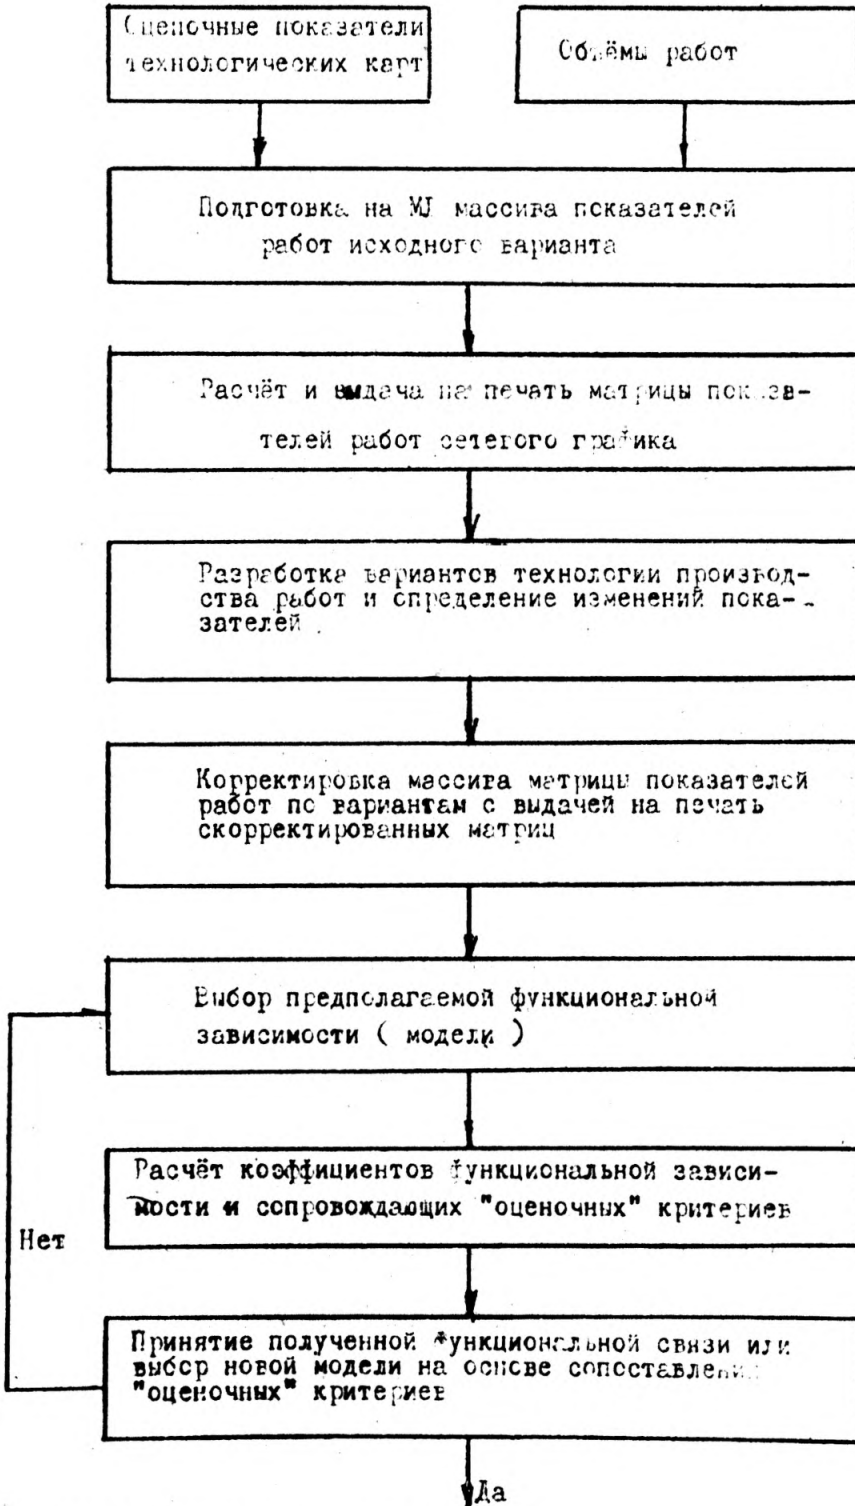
Оценочные показатели технологических карт

Объёмы работ

Подготовка на МЛ массива показателей работ исходного варианта

Расчёт и выдача на печать матрицы показателей работ сетевого графика

Разработка вариантов технологии производства работ и определение изменений показателей

Корректировка массива матрицы показателей работ по вариантам с выдачей на печать скорректированных матриц

Выбор предполагаемой функциональной зависимости ( модели )

Расчёт коэффициентов функциональной зависимости и сопровождающих "оценочных" критериев

Нет

Принятие полученной функциональной связи или выбор новой модели на основе сопоставления "оценочных" критериев

Да